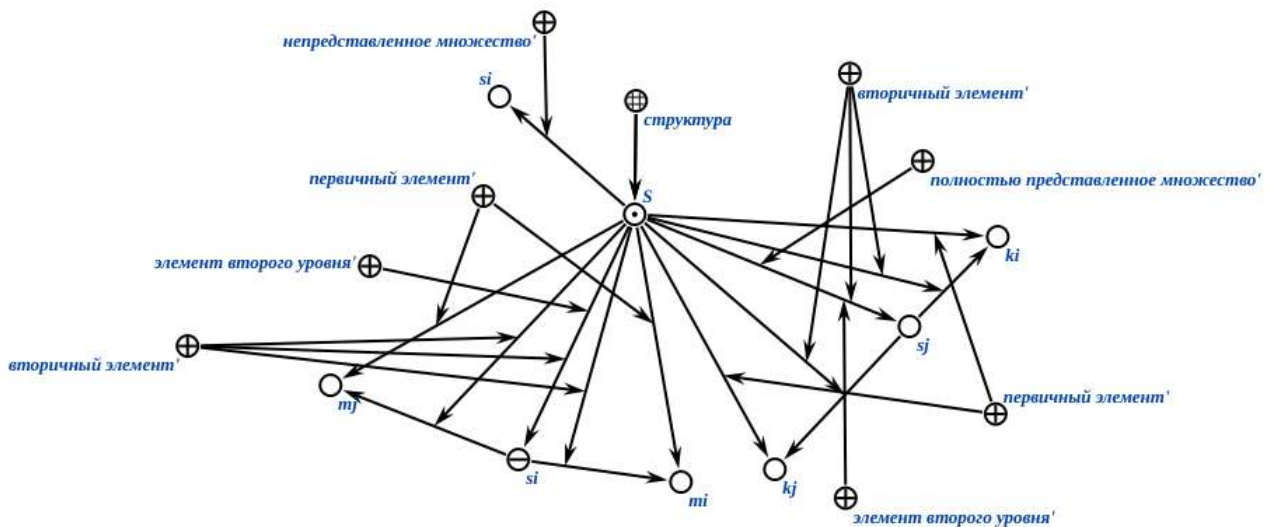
непредставленное множество'

si

структура

вторичный элемент'

полностью представленное множество'

первичный элемент'

S

ki

элемент второго уровня'

sj

вторичный элемент'

первичный элемент'

mj

si

mi

kj

элемент второго уровня'